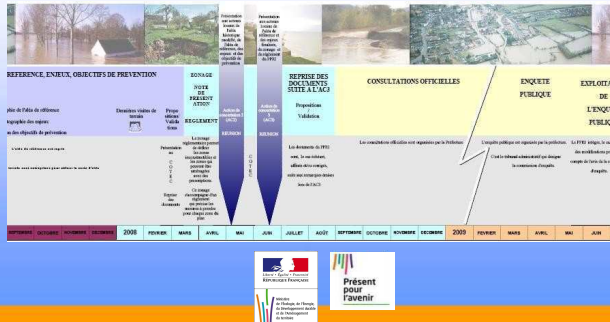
REFERENCE, ENJEUX, OBJECTIFS DE PREVENTION

ZONAGE
NOTE DE PRESENTATION
REGLEMENT

REPRISE DES DOCUMENTS SUITE A L'AC3

Propositions
Validation

CONSULTATIONS OFFICIELLES

ENQUETE PUBLIQUE

EXPLOITATION DE L'ENQUETE PUBLIQUE

Présentation aux acteurs locaux du Pablo historique modifié, de l'aléa de référence, des enjeux et des objectifs de prévention

Présentation aux acteurs locaux du Pablo de référence et des cartes d'enjeux, du zonage et du règlement du PPRI

plus de l'aléa de référence

tographie des enjeux

on des objectifs de prévention

Dernières visites de terrain

Propositions Validation

Présentation au COTEC

Réunion des documents

Le zonage réglementaire permet de définir les zones inconstructibles et les zones qui peuvent être aménagées avec des prescriptions.

Ce zonage s'accompagne d'un règlement qui permet les mesures à prendre pour chaque zone du plan.

Action de concertation 2 (AC2)

REUNION

COTEC

Action de concertation 3 (AC3)

REUNION

Les documents du PPRI sont, le cas échéant, affinés et/ou corrigés, suite aux remarques émises lors de l'AC3

Les consultations officielles sont organisées par la Préfecture

L'enquête publique est organisée par la préfecture.

C'est le tribunal administratif qui désigne la commission d'enquête.

Le PPRI intègre, le cas échéant, des modifications pour tenir compte de l'avis de la commission d'enquête.

| SEPTEMBRE | OCTOBRE | NOVEMBRE | DECEMBRE | 2008 | FEVRIER | MARS | AVRIL | MAI | JUIN | JUILLET | AOÛT | SEPTEMBRE | OCTOBRE | NOVEMBRE | DECEMBRE | 2009 | FEVRIER | MARS | AVRIL | MAI | JUIN |
|---|---|---|---|---|---|---|---|---|---|---|---|---|---|---|---|---|---|---|---|---|---|

Liberté • Égalité • Fraternité
RÉPUBLIQUE FRANÇAISE

Ministère de l'Écologie, de l'Énergie, du Développement durable et de l'Aménagement du territoire

Présent pour l'avenir